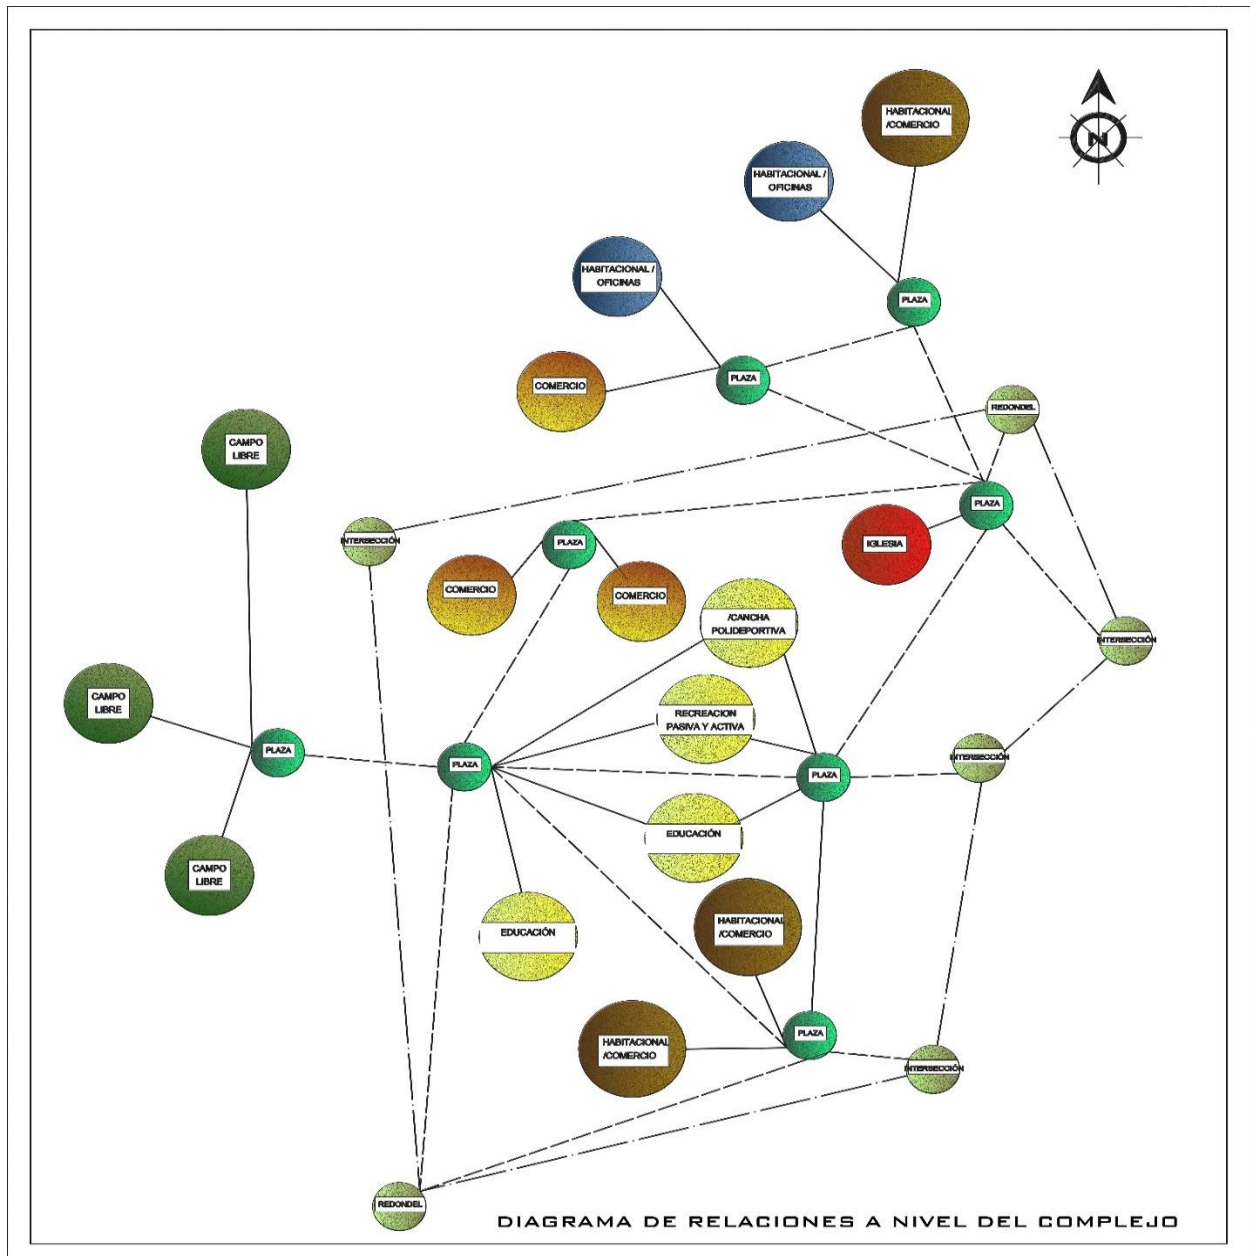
N

HABITACIONAL /COMERCIO

HABITACIONAL / OFICINAS

HABITACIONAL / OFICINAS

PLAZA

COMERCIO

PLAZA

REDONDEL

CAMPO LIBRE

PLAZA

INTERSECCIÓN

PLAZA

IGLESIA

COMERCIO

COMERCIO

/CANCHA POLIDEPORTIVA

INTERSECCIÓN

CAMPO LIBRE

RECREACION PASIVA Y ACTIVA

PLAZA

PLAZA

PLAZA

INTERSECCIÓN

EDUCACIÓN

CAMPO LIBRE

EDUCACIÓN

HABITACIONAL /COMERCIO

HABITACIONAL /COMERCIO

PLAZA

INTERSECCIÓN

REDONDEL

DIAGRAMA DE RELACIONES A NIVEL DEL COMPLEJO